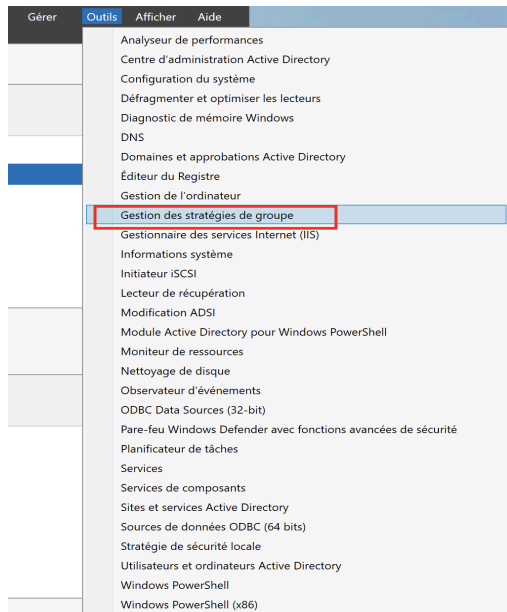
Gérer Outils Afficher Aide

Analyseur de performances
Centre d'administration Active Directory
Configuration du système
Défragmenter et optimiser les lecteurs
Diagnostic de mémoire Windows
DNS
Domaines et approbations Active Directory
Éditeur du Registre
Gestion de l'ordinateur
Gestion des stratégies de groupe
Gestionnaire des services Internet (IIS)
Informations système
Initiateur iSCSI
Lecteur de récupération
Modification ADSI
Module Active Directory pour Windows PowerShell
Moniteur de ressources
Nettoyage de disque
Observateur d'événements
ODBC Data Sources (32-bit)
Pare-feu Windows Defender avec fonctions avancées de sécurité
Planificateur de tâches
Services
Services de composants
Sites et services Active Directory
Sources de données ODBC (64 bits)
Stratégie de sécurité locale
Utilisateurs et ordinateurs Active Directory
Windows PowerShell
Windows PowerShell (x86)